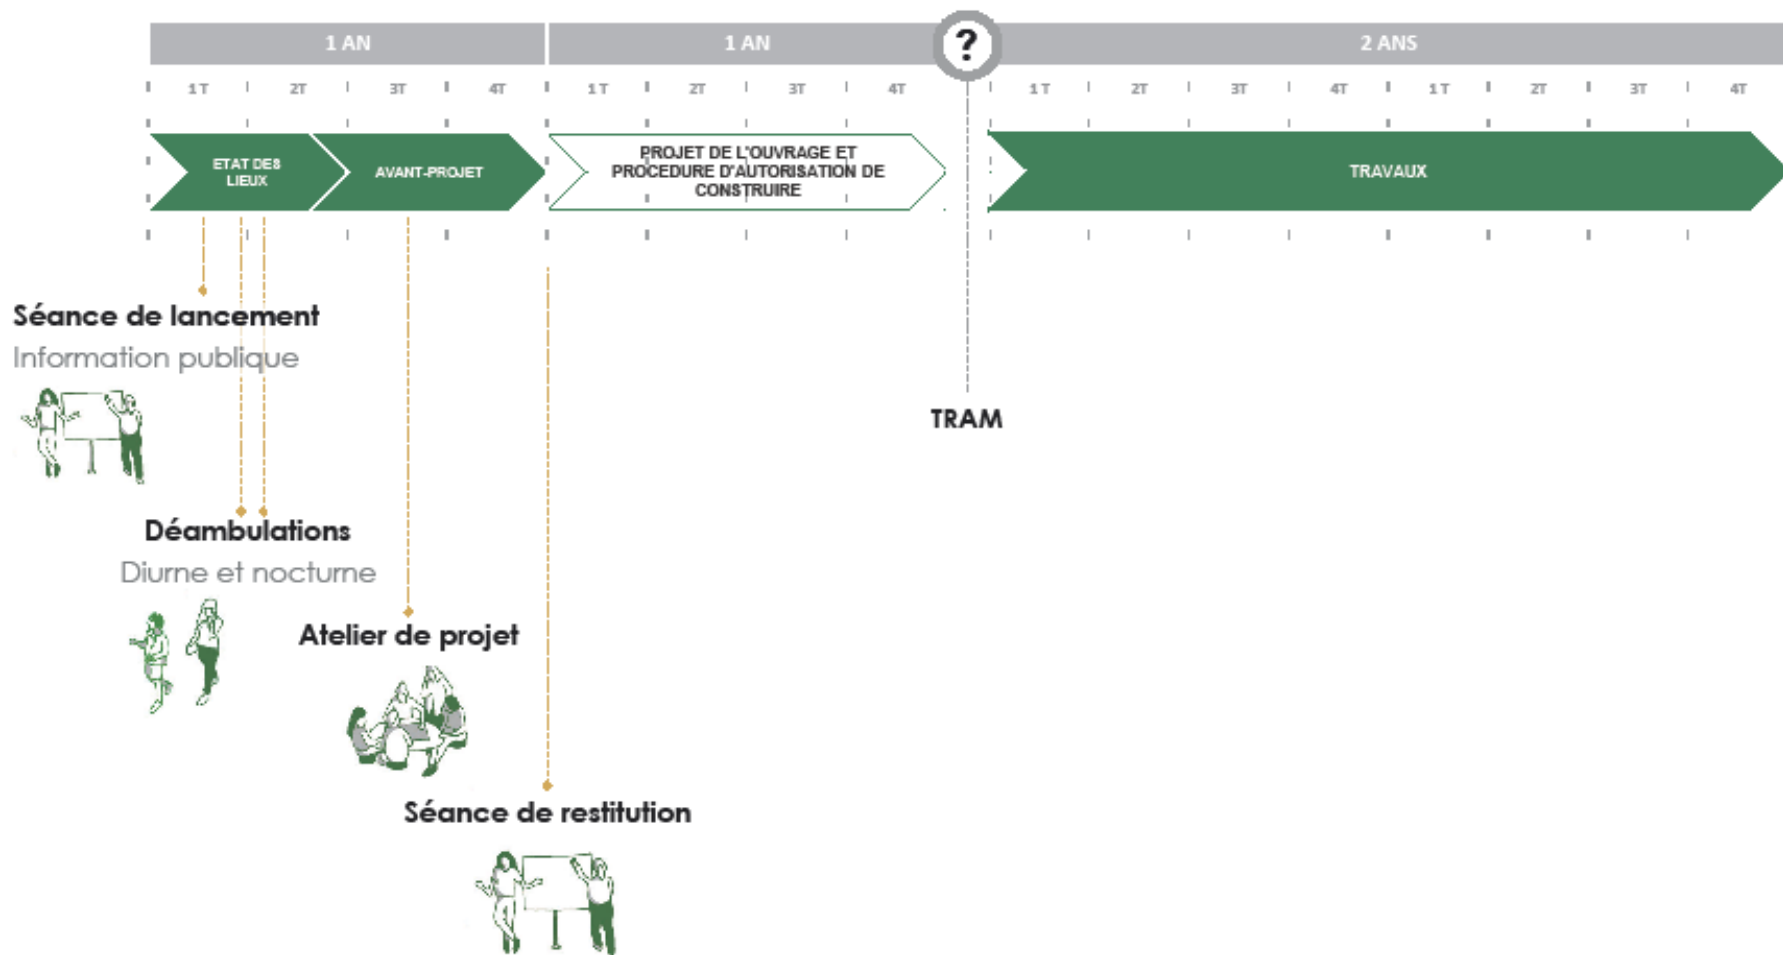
1 AN

1 AN

?

2 ANS

1 T 2T 3T 4T 1 T 2T 3T 4T 1 T 2T 3T 4T 1 T 2T 3T 4T

ETAT DES LIEUX

AVANT-PROJET

PROJET DE L'OUVRAGE ET PROCEDURE D'AUTORISATION DE CONSTRUIRE

TRAVAUX

Séance de lancement
Information publique

TRAM

Déambulations
Diurne et nocturne

Atelier de projet

Séance de restitution